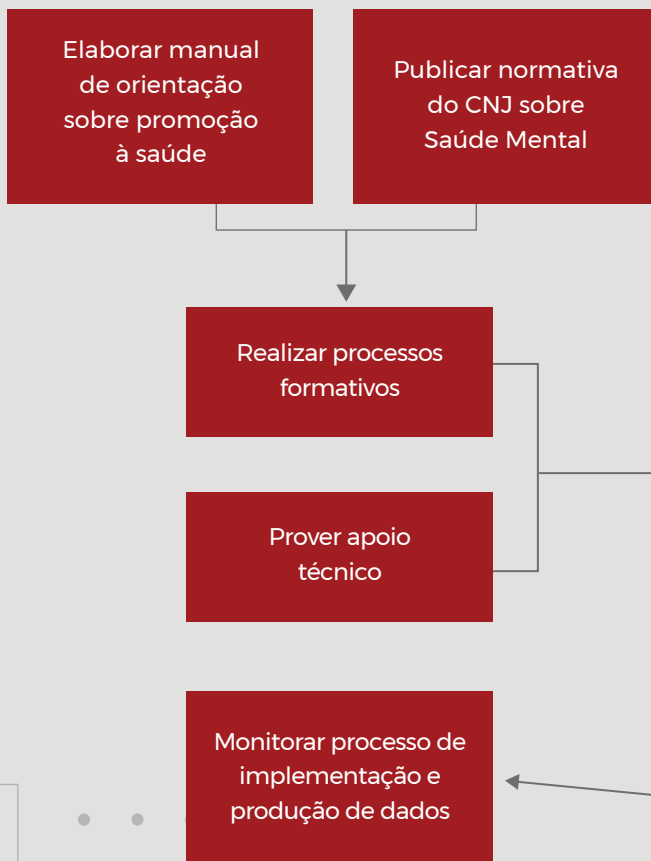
Elaborar manual de orientação sobre promoção à saúde

Publicar normativa do CNJ sobre Saúde Mental

Realizar processos formativos

Prover apoio técnico

Monitorar processo de implementação e produção de dados